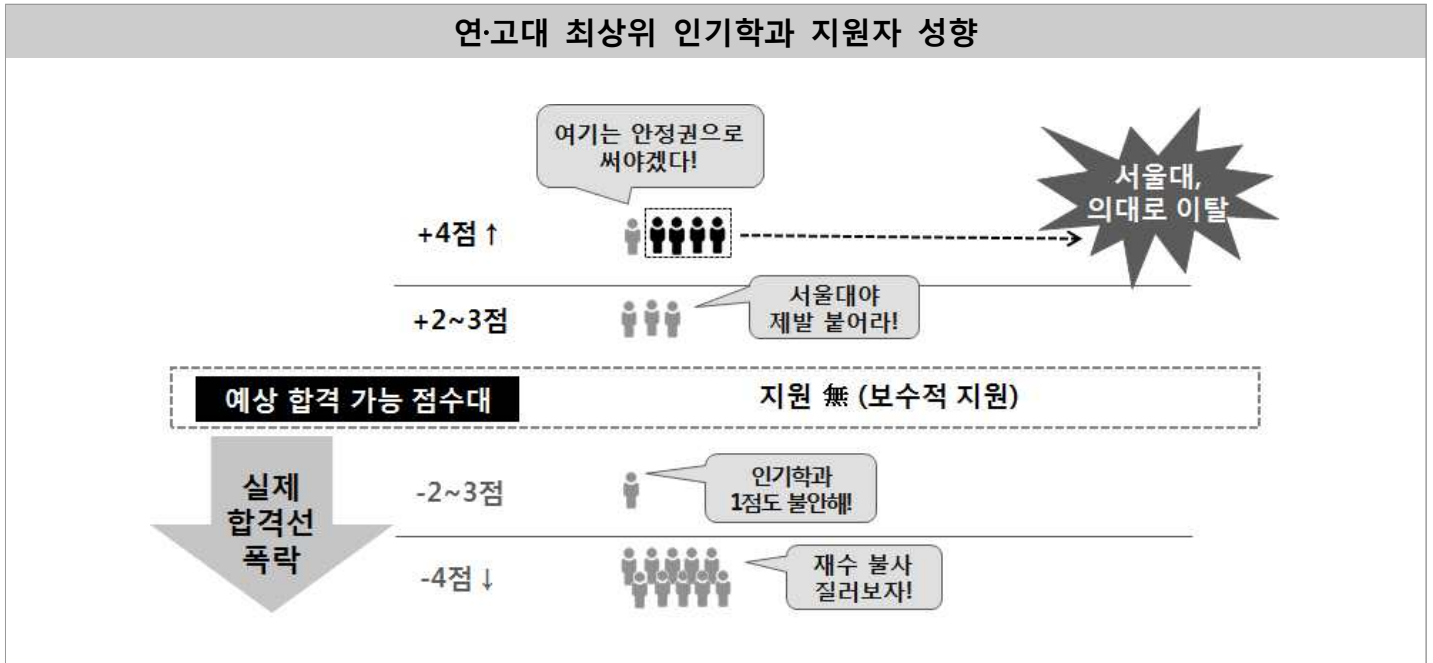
연·고대 최상위 인기학과 지원자 성향

여기는 안정권으로 써야겠다!

서울대, 의대로 이탈

+4점 ↑

+2~3점

서울대야 제발 붙어라!

예상 합격 가능 점수대

지원 無 (보수적 지원)

실제 합격선 폭락

-2~3점

인기학과 1점도 불안해!

-4점 ↓

재수 불사 질러보자!